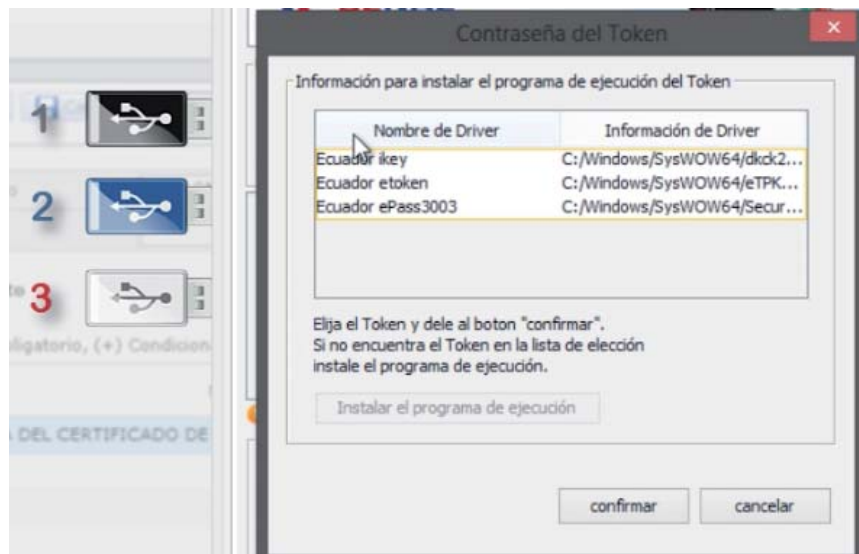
1

2

3

ligatorio, (+) Condicion

DEL CERTIFICADO DE

Contraseña del Token

Información para instalar el programa de ejecución del Token

| Nombre de Driver | Información de Driver |
|---|---|
| Ecuador ikey | C:/Windows/SysWOW64/dkck2... |
| Ecuador etoken | C:/Windows/SysWOW64/eTPK... |
| Ecuador ePass3003 | C:/Windows/SysWOW64/Secur... |

Elija el Token y dele al boton "confirmar".
Si no encuentra el Token en la lista de elección instale el programa de ejecución.

Instalar el programa de ejecución

confirmar

cancelar